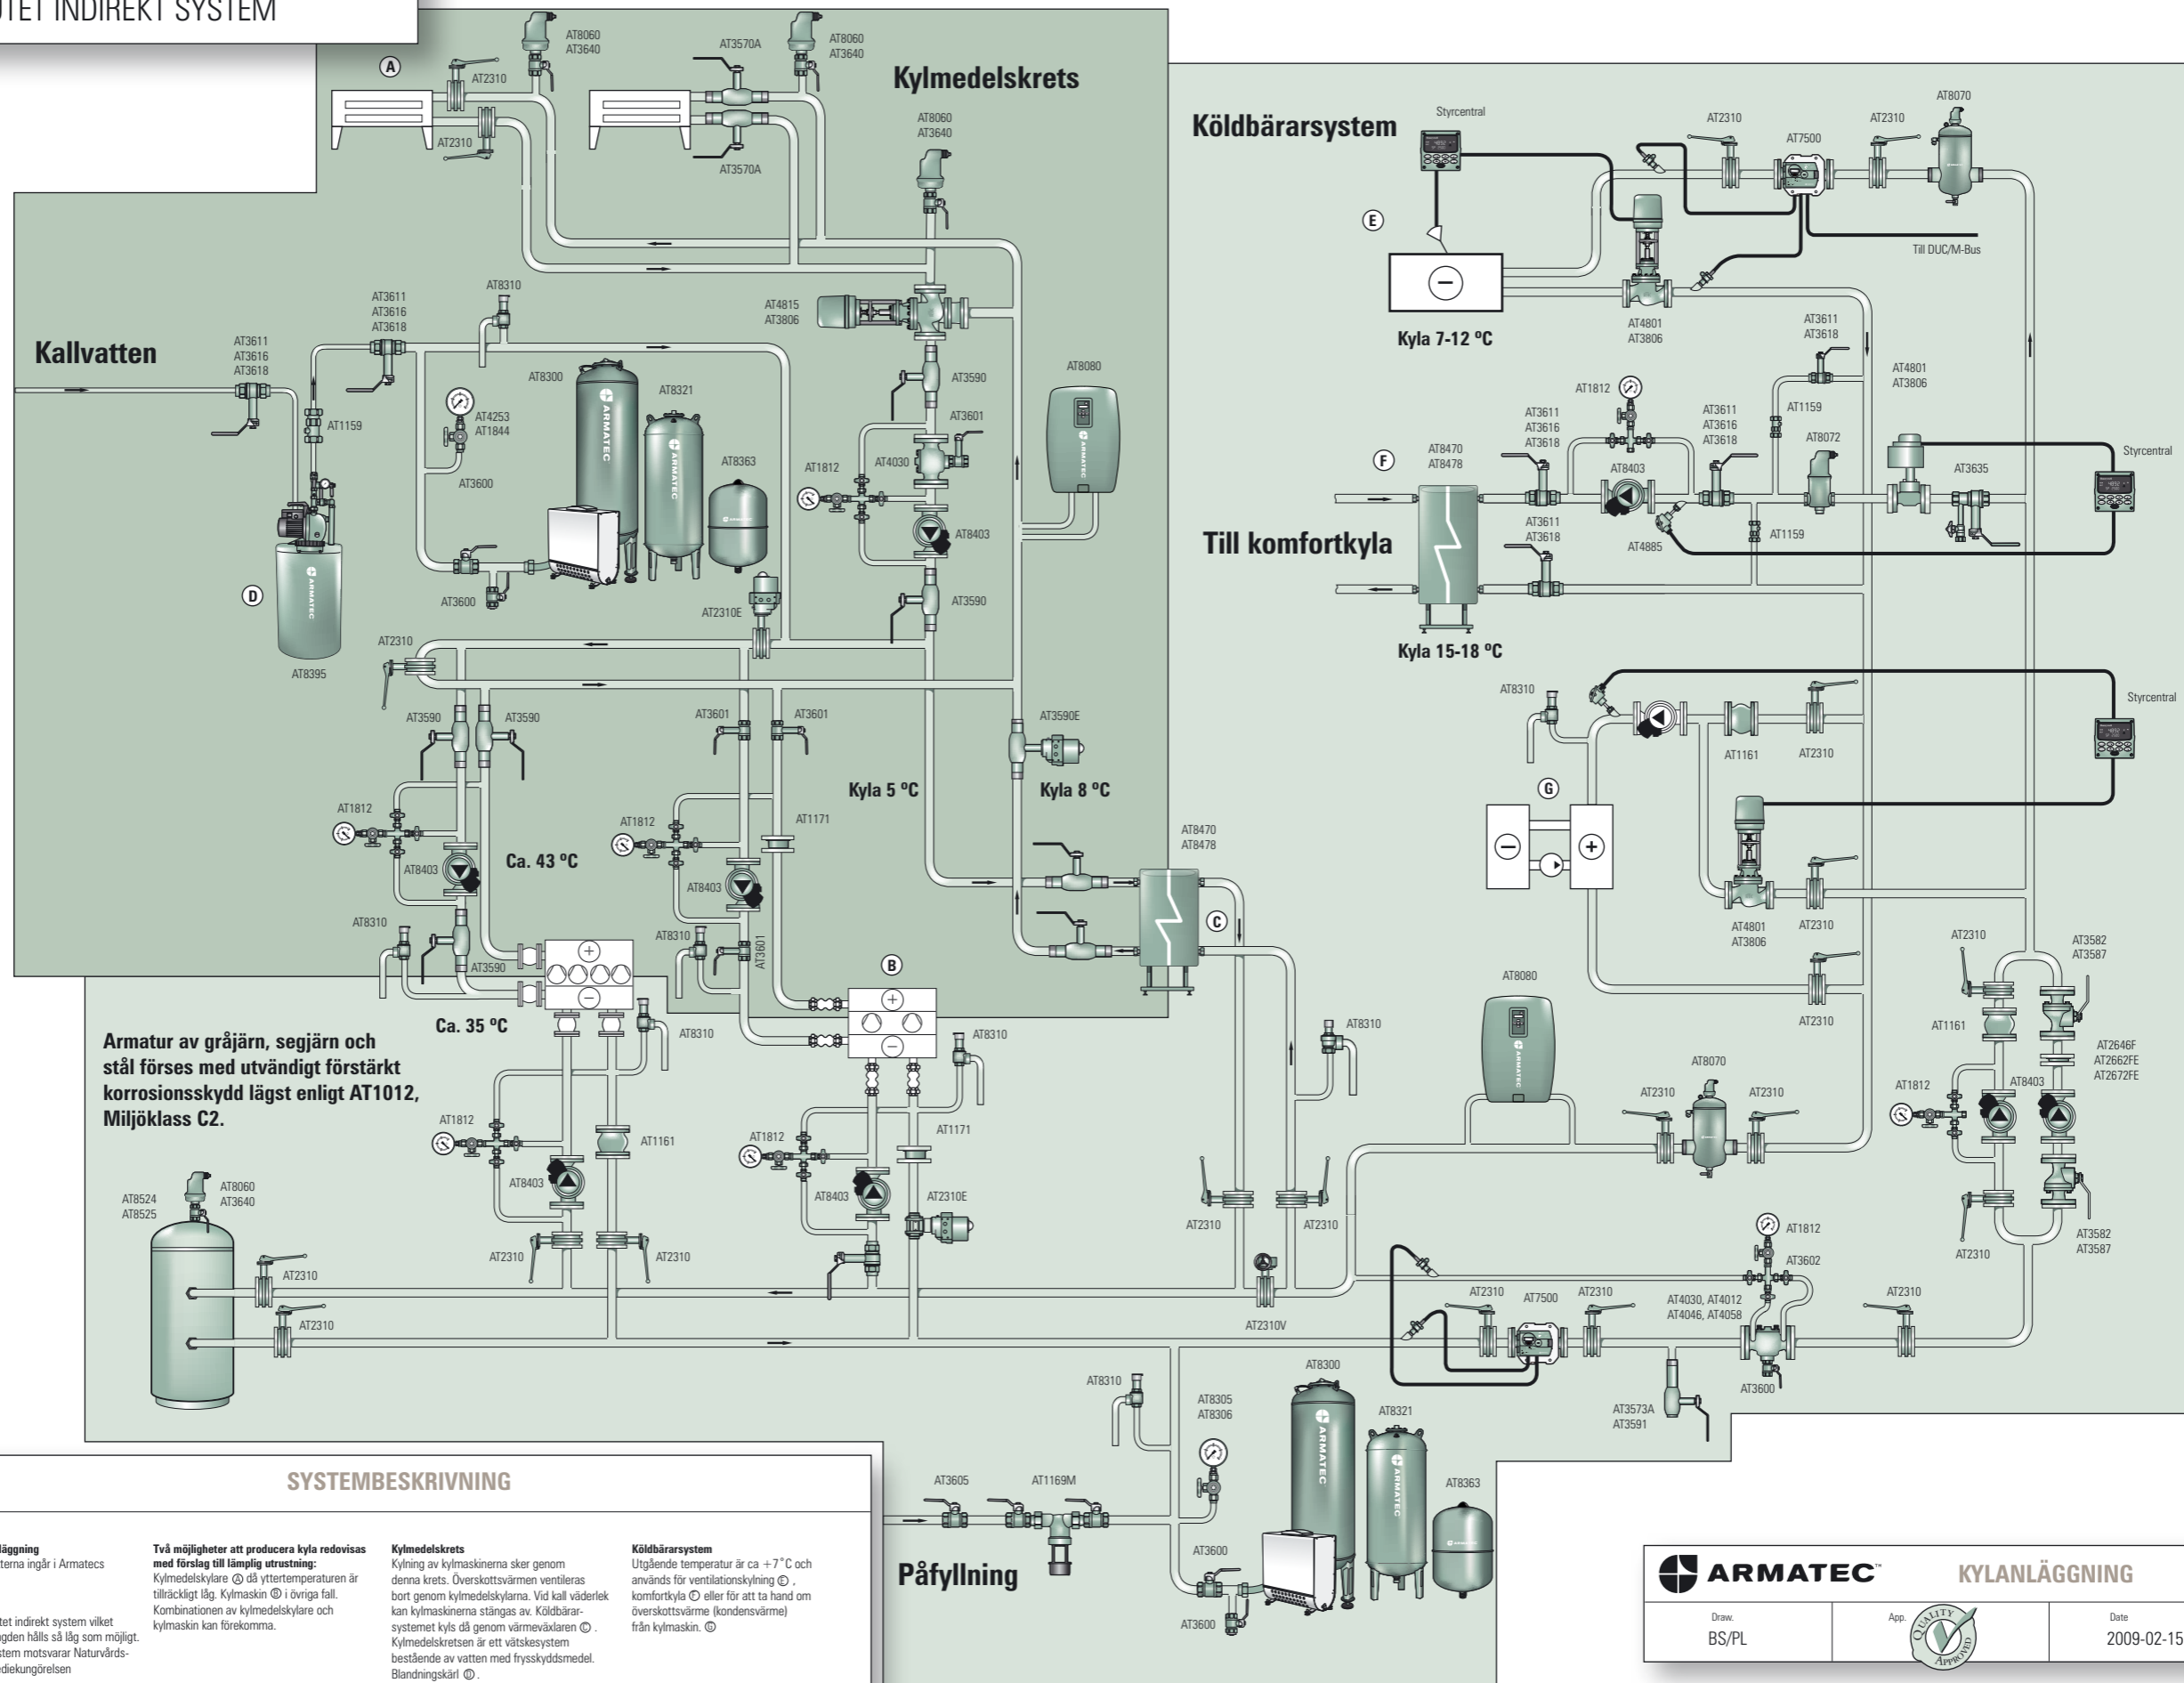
UTET INDIREKT SYSTEM

Kylmedelskrets

A
AT2310
AT2310
AT8060
AT3640
AT3570A
AT3570A
AT8060
AT3640
AT8060
AT3640

Köldbärarsystem

Styrcentral
AT2310
AT7500
AT2310
AT8070
E
Till DUC/M-Bus
Kyla 7-12 ºC
AT4801
AT3806
AT3611
AT3618
AT4801
AT3806

Kallvatten

AT3611
AT3616
AT3618
AT3611
AT3616
AT3618
AT8310
AT1159
AT4253
AT1844
AT8300
AT8321
AT8363
AT3600
AT3600
AT2310E
D
AT8395
AT4815
AT3806
AT3590
AT3601
AT4030
AT1812
AT8403
AT3590
AT8080

AT1812
AT3611
AT3616
AT3618
AT1159
AT3611
AT3616
AT3618
AT8072
Styrcentral
AT3635
F
AT8470
AT8478
AT8403
AT3611
AT3618
AT4885
AT1159

Till komfortkyla

Kyla 15-18 ºC

AT2310
AT3590
AT3590
AT3601
AT3601
AT3590E
AT1812
AT1812
AT1171
Kyla 5 ºC
Kyla 8 ºC
AT8403
Ca. 43 ºC
AT8403
AT8310
AT8310
AT3601
AT3590
AT8470
AT8478
C
B
Ca. 35 ºC
AT8310
AT8310

AT8310
Styrcentral
AT1161
AT2310
G
AT4801
AT3806
AT2310
AT2310
AT2310
AT3582
AT3587
AT8080
AT1161
AT2646F
AT2662FE
AT2672FE
AT8070
AT2310
AT2310
AT1812
AT8403
AT8310

Armatur av gråjärn, segjärn och stål förses med utvändigt förstärkt korrosionsskydd lägst enligt AT1012, Miljöklass C2.

AT1812
AT1161
AT1812
AT1171
AT8524
AT8525
AT8060
AT3640
AT8403
AT8403
AT2310E
AT2310
AT2310
AT2310
AT2310
AT2310
AT2310
AT2310V
AT1812
AT3602
AT2310
AT3582
AT3587
AT2310
AT7500
AT2310
AT4030, AT4012
AT4046, AT4058
AT2310
AT3600
AT3573A
AT3591
AT8310
AT8300
AT8305
AT8306
AT8321
AT8363
AT3600
AT3600
AT3605
AT1169M

Påfyllning

SYSTEMBESKRIVNING

läggning
terna ingår i Armatecs

tet indirekt system vilket
gden hålls så låg som möjligt.
stem motsvarar Naturvårds-
ediekungörelsen

Två möjligheter att producera kyla redovisas med förslag till lämplig utrustning:
Kylmedelskylare Ⓐ då yttertemperaturen är tillräckligt låg. Kylmaskin Ⓑ i övriga fall. Kombinationen av kylmedelskylare och kylmaskin kan förekomma.

Kylmedelskrets
Kylning av kylmaskinerna sker genom denna krets. Överskottsvärmen ventileras bort genom kylmedelskylarna. Vid kall väderlek kan kylmaskinerna stängas av. Köldbärarsystemet kyls då genom värmeväxlaren Ⓒ. Kylmedelskretsen är ett vätskesystem bestående av vatten med frysskyddsmedel. Blandningskärl Ⓓ.

Köldbärarsystem
Utgående temperatur är ca +7°C och används för ventilationskylning Ⓔ, komfortkyla Ⓕ eller för att ta hand om överskottsvärme (kondensvärme) från kylmaskin. Ⓖ

ARMATEC
KYLANLÄGGNING
Draw.
BS/PL
App.
QUALITY APPROVED
Date
2009-02-15